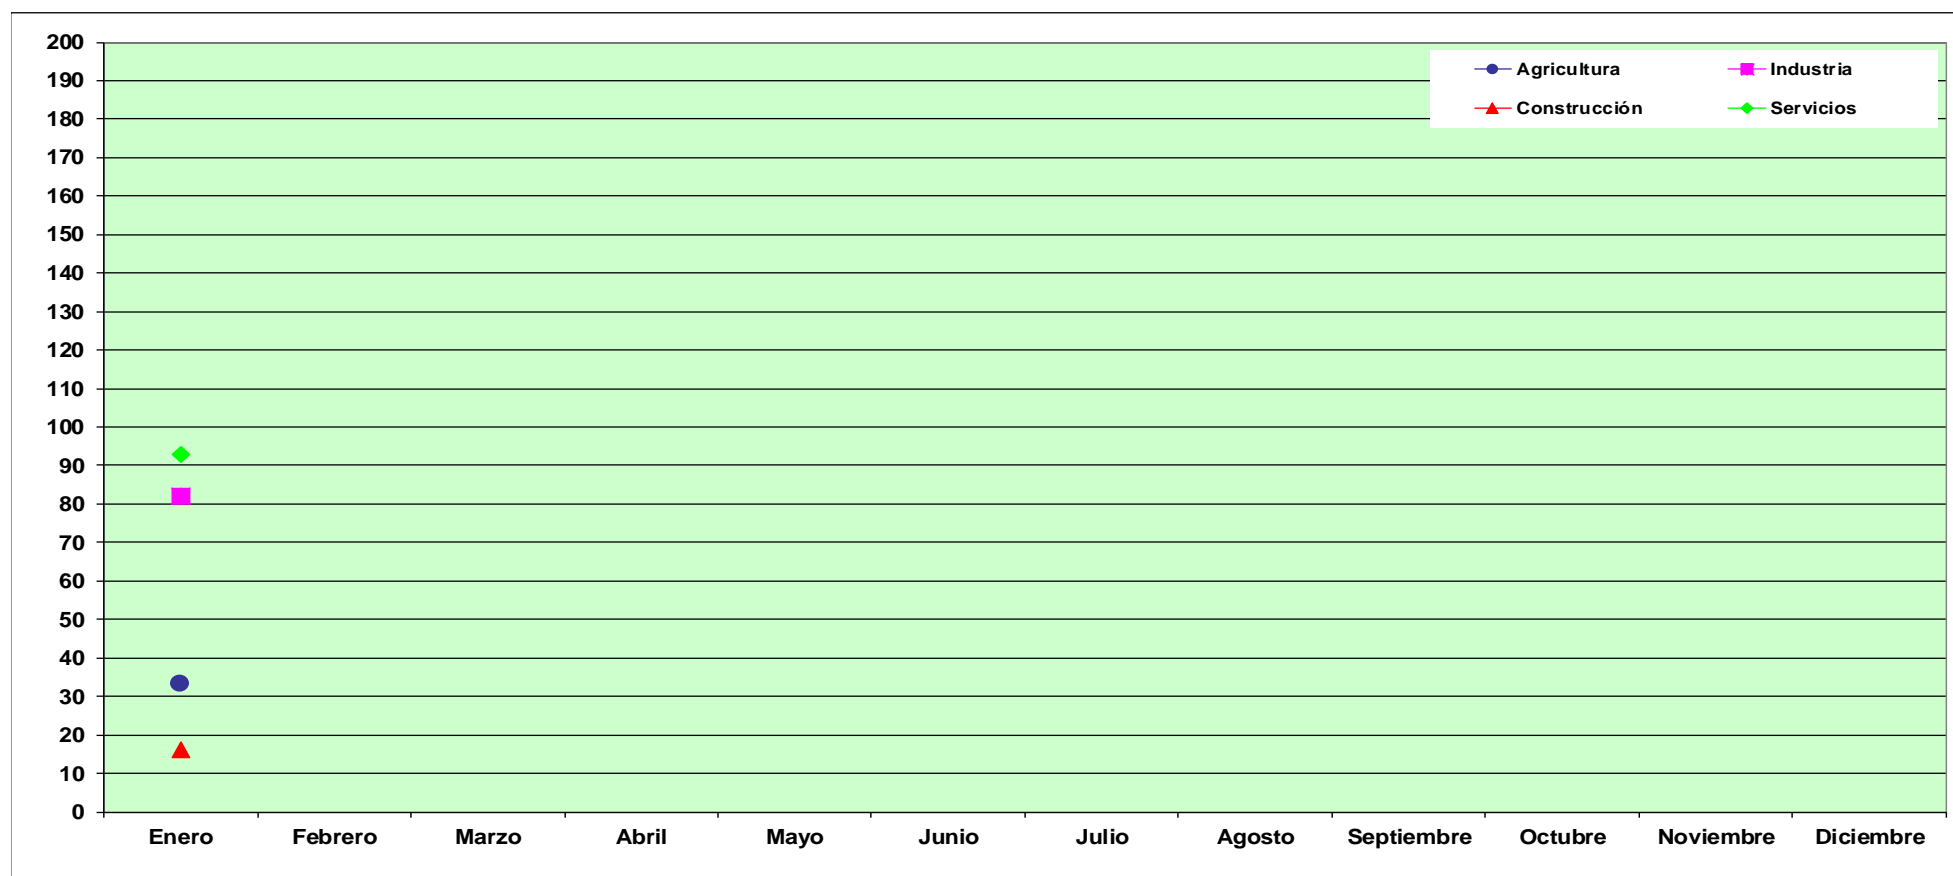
200
190
180
170
160
150
140
130
120
110
100
90
80
70
60
50
40
30
20
10
0

Agricultura
Industria
Construcción
Servicios

Enero
Febrero
Marzo
Abril
Mayo
Junio
Julio
Agosto
Septiembre
Octubre
Noviembre
Diciembre